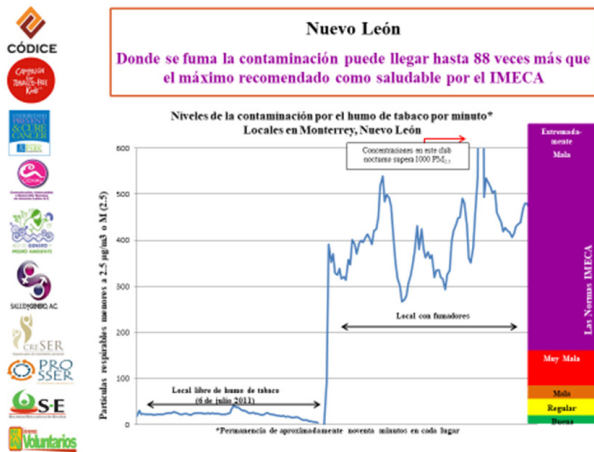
CÓDICE

Nuevo León

Donde se fuma la contaminación puede llegar hasta 88 veces más que el máximo recomendado como saludable por el IMECA

Niveles de la contaminación por el humo de tabaco por minuto*
Locales en Monterrey, Nuevo León

Partículas respirables menores a 2.5 μg/m³ o M (2.5)

600
500
400
300
200
100
0

Concentraciones en este club nocturno supera 1000 $PM_{2.5}$

Local con fumadores

Local libre de humo de tabaco (6 de julio 2011)

*Permanencia de aproximadamente noventa minutos en cada lugar

Extremadamente Mala

Las Normas IMECA

Muy Mala

Mala

Regular

Buena

SALUD Y GÉNERO, A.C.

creSER

PROSSER

S·E

Voluntarios